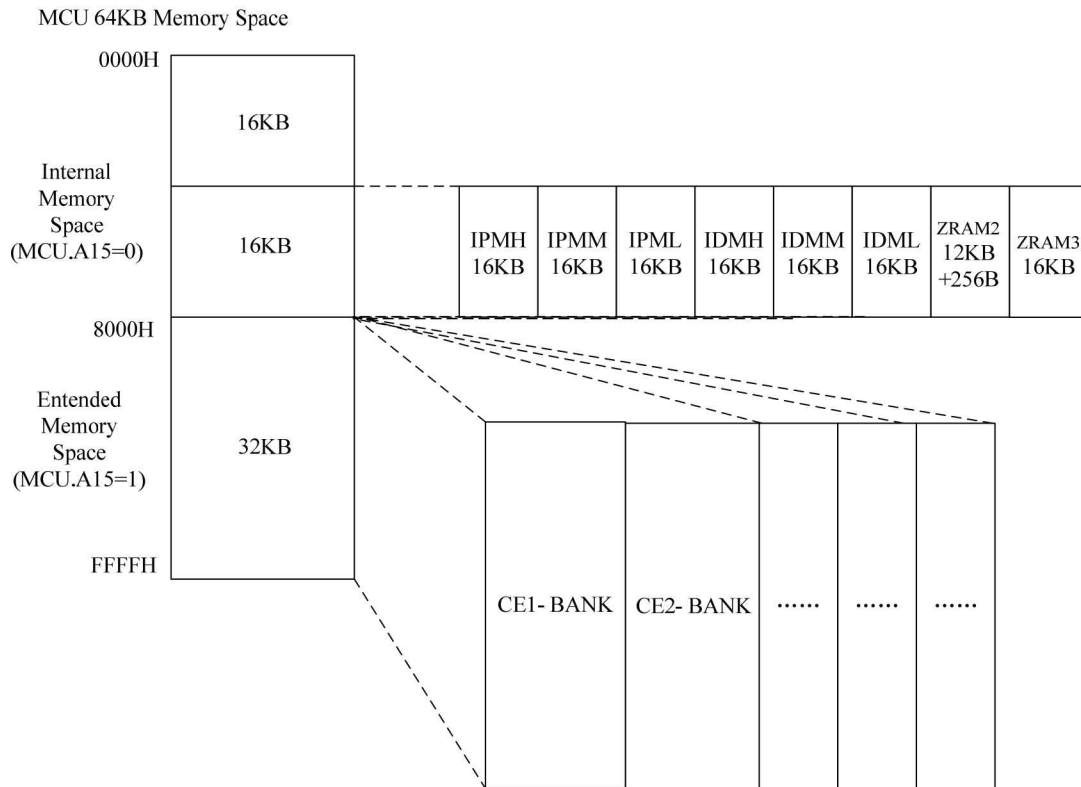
MCU 64KB Memory Space

0000H

16KB

Internal Memory Space (MCU.A15=0)

16KB

IPMH 16KB

IPMM 16KB

IPML 16KB

IDMH 16KB

IDMM 16KB

IDML 16KB

ZRAM2 12KB +256B

ZRAM3 16KB

8000H

Entended Memory Space (MCU.A15=1)

32KB

FFFFH

CE1- BANK

CE2- BANK

......

......

......